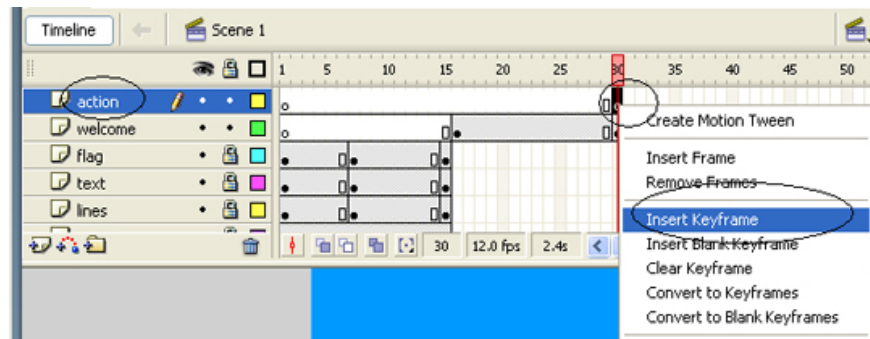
Timeline
Scene 1
1 5 10 15 20 25 30 35 40 45 50
action
welcome
flag
text
lines
30 12.0 fps 2.4s
Create Motion Tween
Insert Frame
Remove Frames
Insert Keyframe
Insert Blank Keyframe
Clear Keyframe
Convert to Keyframes
Convert to Blank Keyframes